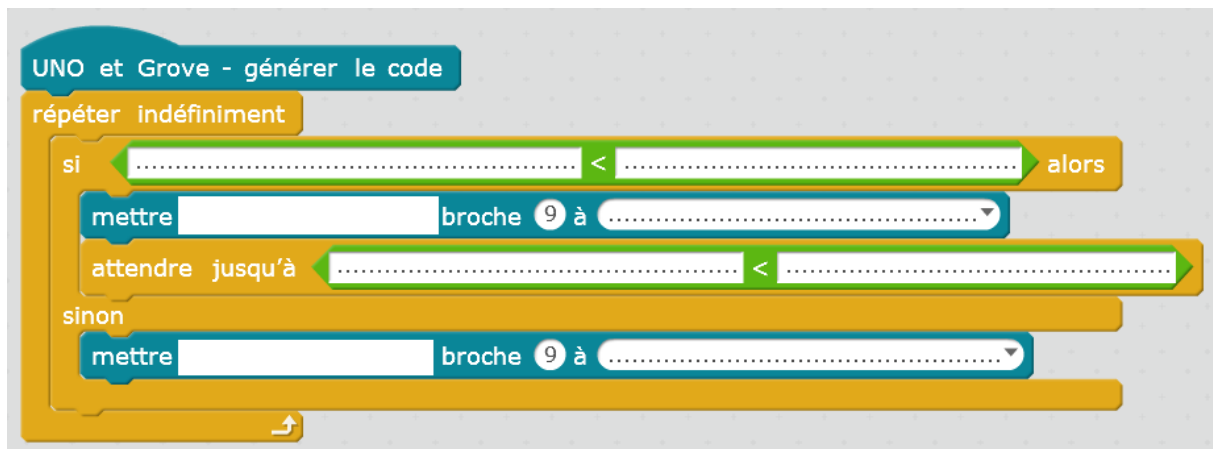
UNO et Grove - générer le code
répéter indéfiniment
si ………………………………………………… < ………………………………………………… alors
mettre broche 9 à …………………………………………
attendre jusqu'à ………………………………………… < …………………………………………
sinon
mettre broche 9 à …………………………………………